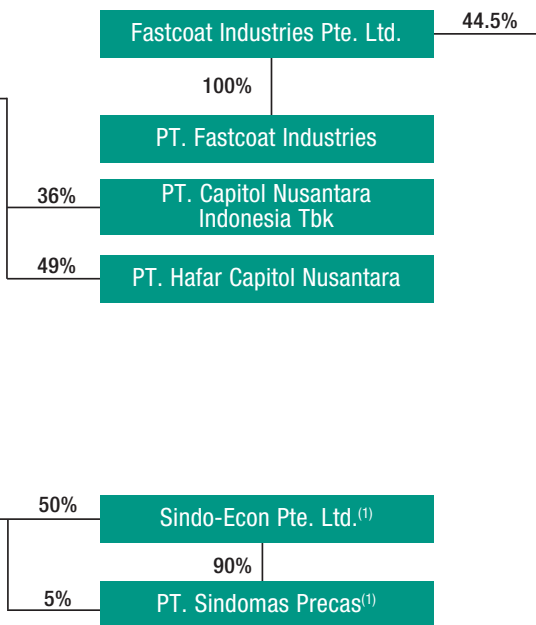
Fastcoat Industries Pte. Ltd.

44.5%

100%

PT. Fastcoat Industries

36%

PT. Capitol Nusantara Indonesia Tbk

49%

PT. Hafar Capitol Nusantara

50%

Sindo-Econ Pte. Ltd.$^{(1)}$

90%

5%

PT. Sindomas Precas$^{(1)}$